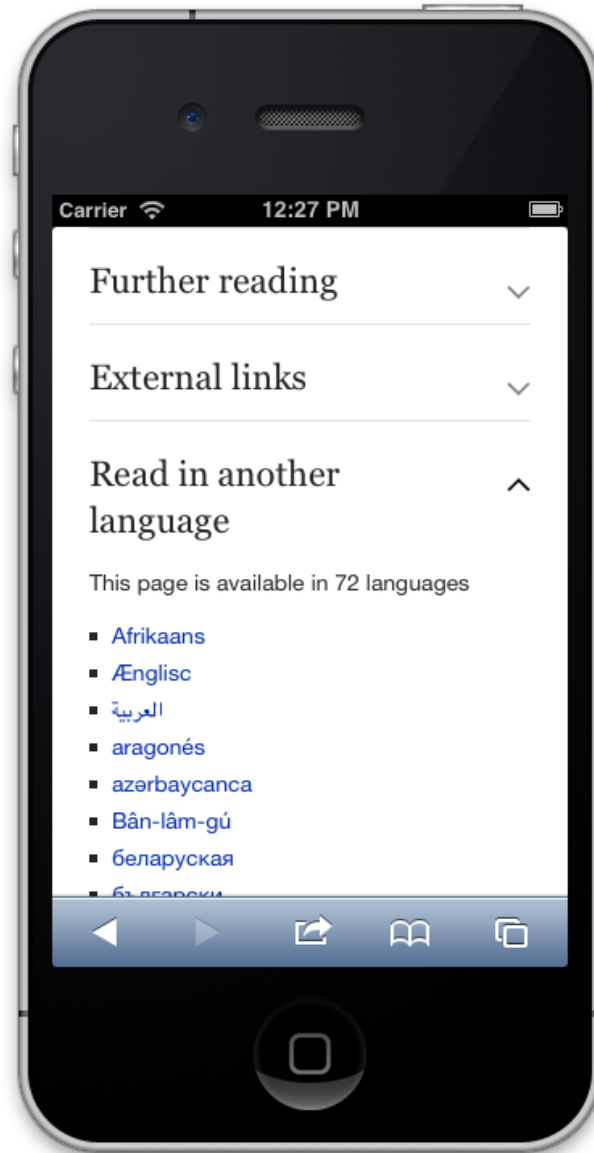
Carrier 12:27 PM

Further reading

External links

Read in another language

This page is available in 72 languages

- Afrikaans
- Ænglisc
- العربية
- aragonés
- azərbaycanca
- Bân-lâm-gú
- беларуская
- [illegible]